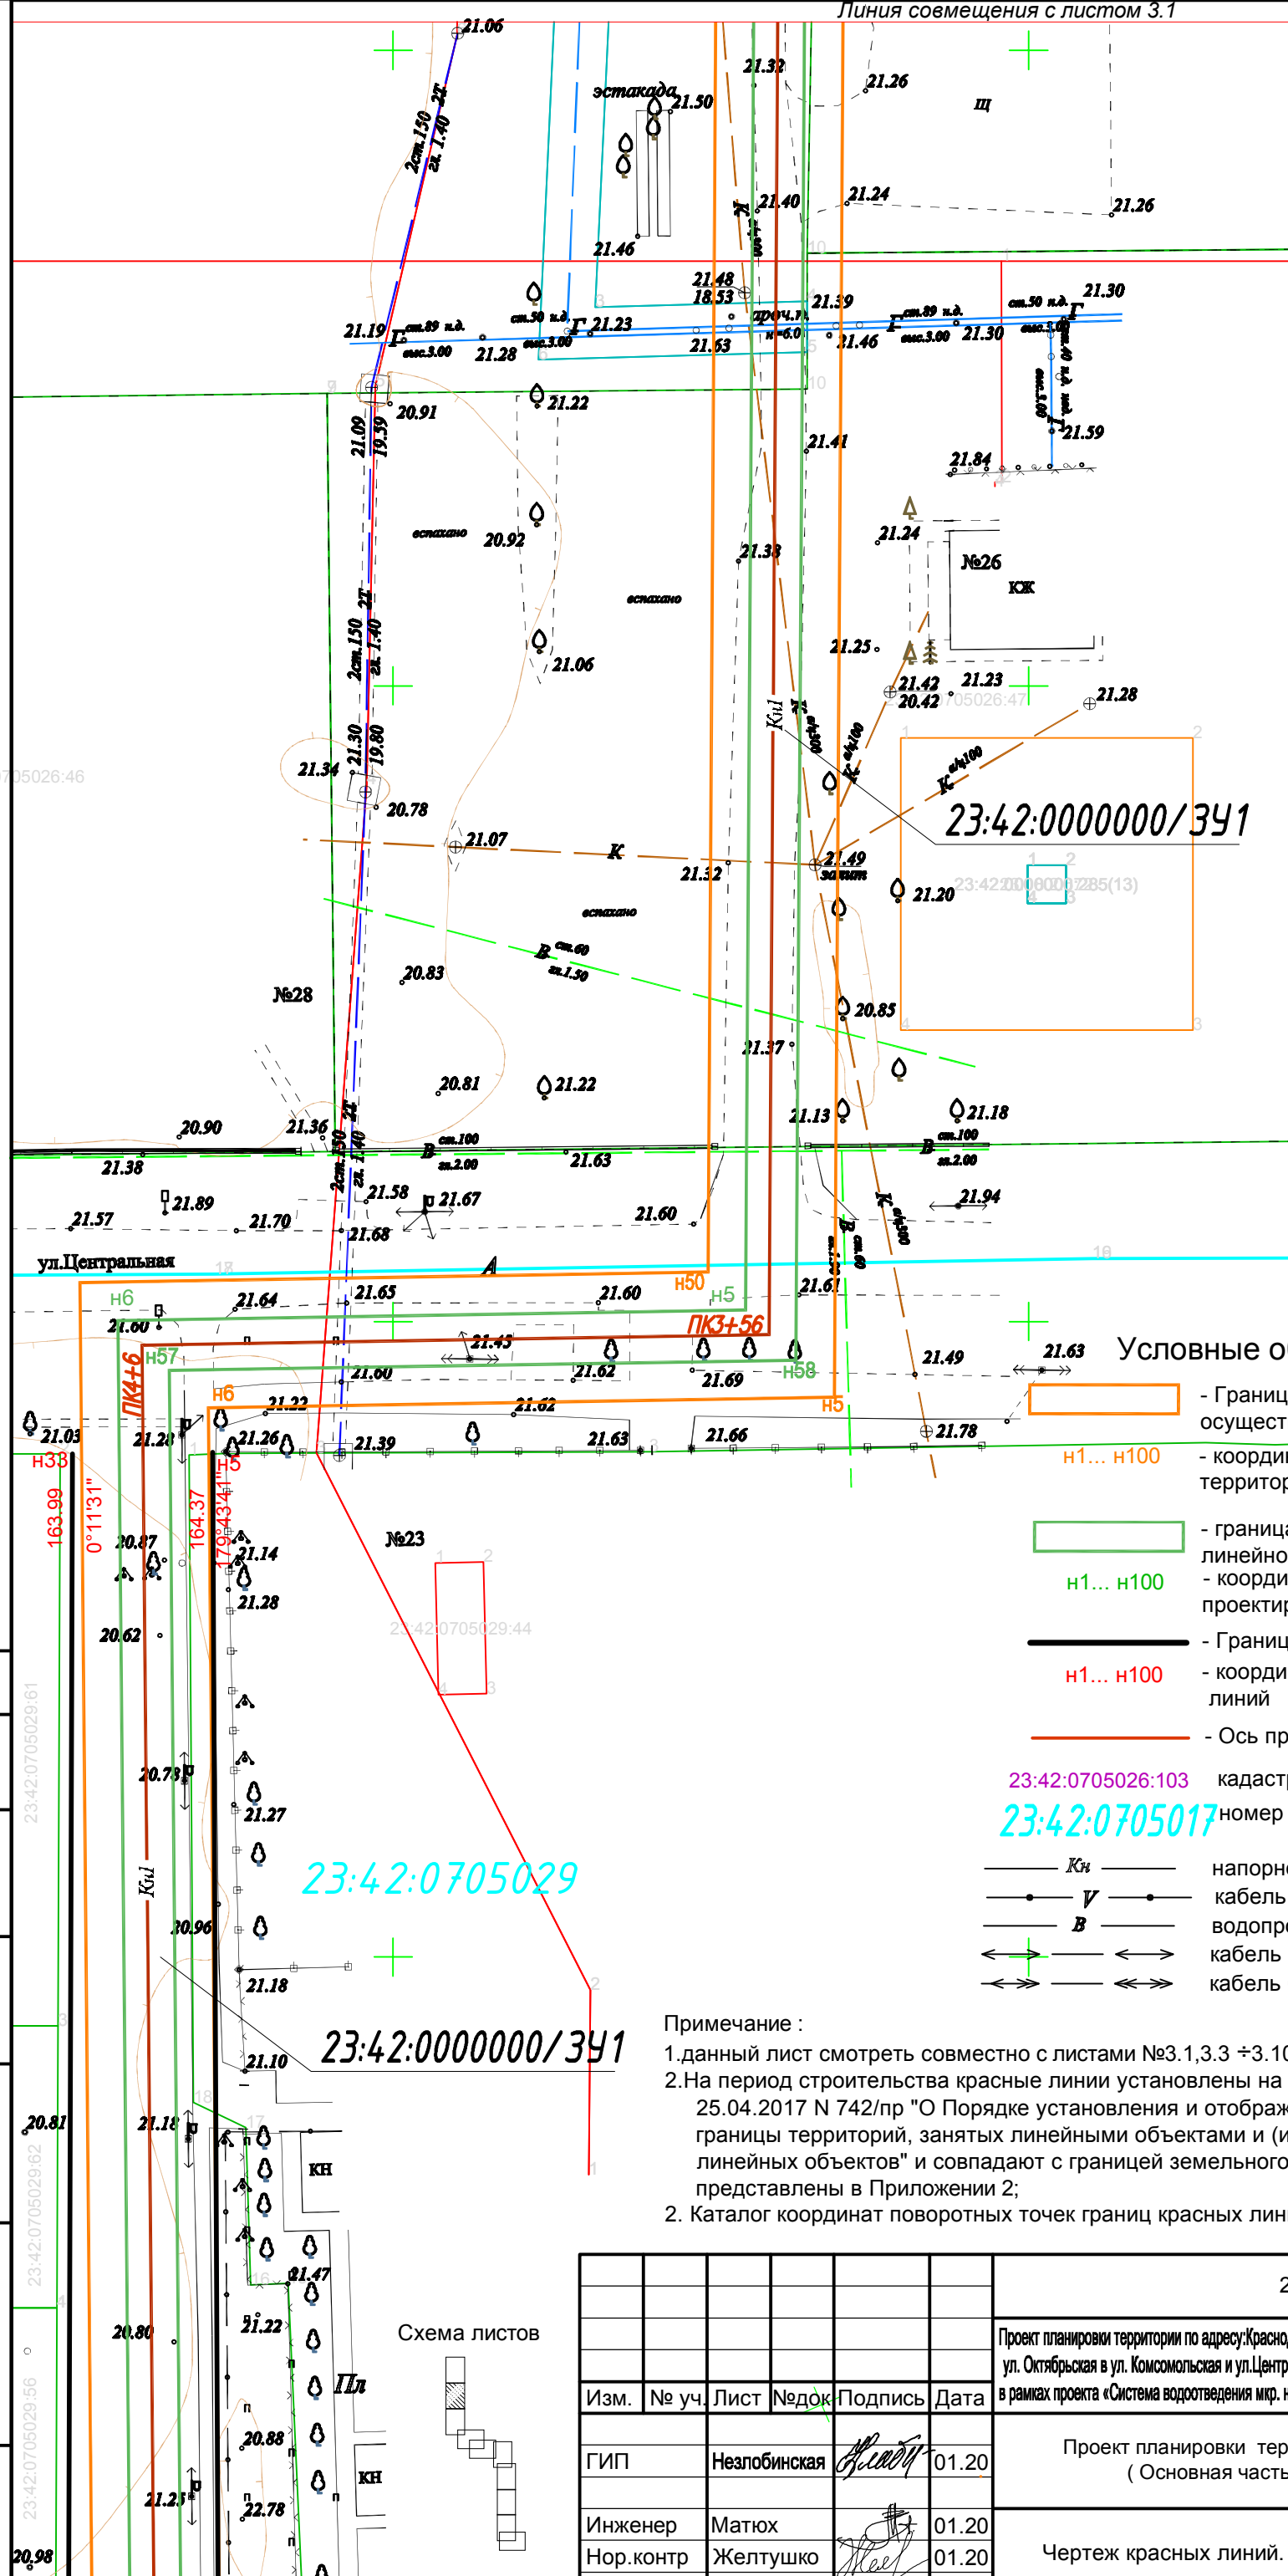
Линия совмещения с листом 3.1

21.06
21.32
21.26
эстакада
21.50
щ
2ст.150 2Г
зл. 1.40
21.40
21.24
21.26
21.46
21.48
18.53
21.30
21.39
ст.50 н.д.
Г
ст.89 н.д.
Г
ст.50 н.д.
Г
21.19
ст.89 н.д.
21.23
проч.
21.46
выс.3.00
21.30
выс.3.00
21.28
выс.3.00
21.63
21.59
21.22
20.91
21.09
19.59
21.41
21.84
вспахано
20.92
21.24
21.33
№26
КЖ
вспахано
21.06
21.25
2ст.150 2Г
зл. 1.40
21.42
21.23
20.42
21.28
Кн1
21.34
21.30
19.80
20.78
23:42:0000000/ЗУ1
21.07
К
21.32
21.49
21.20
вспахано
В ст.60
зл.1.50
20.83
№28
20.85
21.37
20.81
21.22
21.13
21.18
20.90
21.36
В ст.100
зл.2.00
В ст.100
зл.2.00
21.38
21.63
21.89
21.58
21.67
21.94
21.57
21.70
21.60
21.68
ул.Центральная
А
н50
н5
н6
21.64
21.65
21.60
21.61
21.60
ПК3+56
21.45
21.49
21.63
н57
ПК4+6
21.60
21.62
н58
21.69
н6
21.22
21.62
н5
21.03
21.28
21.26
21.39
21.63
21.66
21.78
н33
н5
163.99
0°11'31"
164.37
179°43'41"
20.87
21.14
№23
21.28
20.62
23:42:0705029:44
20.73
21.27
Кн1
23:42:0705029
20.96
21.18
23:42:0000000/ЗУ1
21.10
20.81
21.18
КН
21.47
20.80
21.22
Пл
20.88
КН
21.23
22.78
20.98

Условные о
- Границ осуществ
н1... н100 - коорди территор
- граница линейно
н1... н100 - коорди проектир
- Границ
н1... н100 - коорди линий
- Ось пр
23:42:0705026:103 кадаст
23:42:0705017 номер
Кн напорн
V кабель
В водопр
кабель
кабель

Примечание :
1.данный лист смотреть совместно с листами №3.1,3.3 ÷3.10
2.На период строительства красные линии установлены на 25.04.2017 N 742/пр "О Порядке установления и отображ границы территорий, занятых линейными объектами и (и линейных объектов" и совпадают с границей земельного представлены в Приложении 2;
2. Каталог координат поворотных точек границ красных лин

Схема листов

| Изм. | № уч. | Лист | №док | Подпись | Дата |
|---|---|---|---|---|---|
| ГИП | | Незлобинская | | | 01.20 |
| Инженер | | Матюх | | | 01.20 |
| Нор.контр | | Желтушко | | | 01.20 |

Проект планировки территории по адресу:Красно ул. Октябрьская в ул. Комсомольская и ул.Центр в рамках проекта «Система водоотведения мкр. н

Проект планировки тер ( Основная часть

Чертеж красных линий.